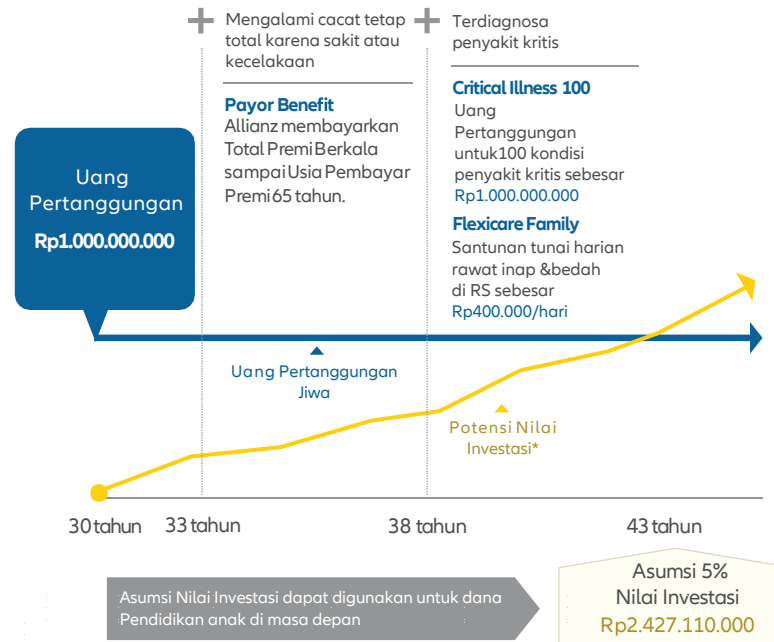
Mengalami cacat tetap total karena sakit atau kecelakaan

Payor Benefit
Allianz membayarkan Total Premi Berkala sampai Usia Pembayar Premi 65 tahun.

Terdiagnosa penyakit kritis

Critical Illness 100
Uang Pertanggungan untuk100 kondisi penyakit kritis sebesar Rp1.000.000.000

Flexicare Family
Santunan tunai harian rawat inap &bedah di RS sebesar Rp400.000/hari

Uang Pertanggungan
Rp1.000.000.000

Uang Pertanggungan Jiwa

Potensi Nilai Investasi*

30 tahun
33 tahun
38 tahun
43 tahun

Asumsi Nilai Investasi dapat digunakan untuk dana Pendidikan anak di masa depan

Asumsi 5% Nilai Investasi
Rp2.427.110.000